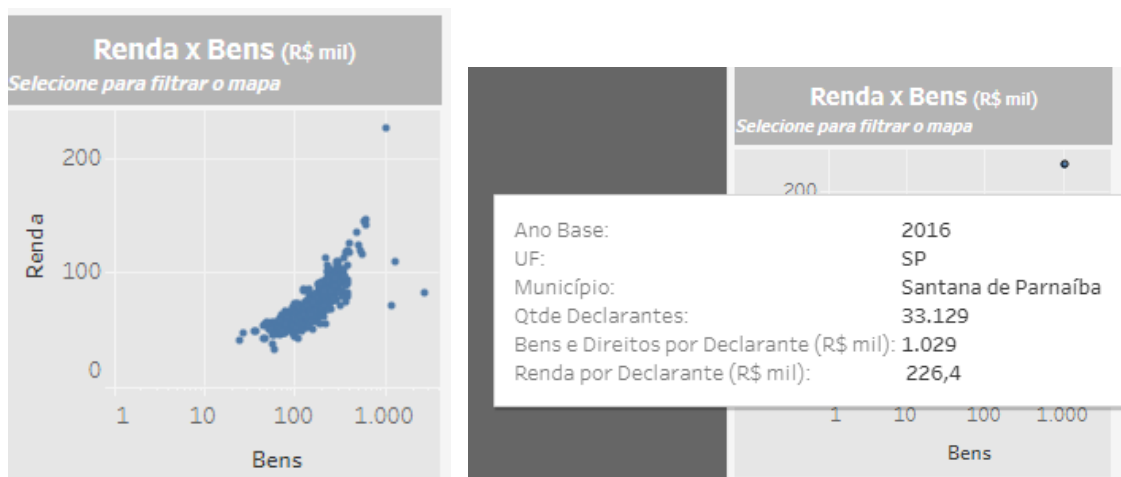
Renda x Bens (R$ mil)
Selecione para filtrar o mapa

200

Renda

100

0

1 10 100 1.000

Bens

Renda x Bens (R$ mil)
Selecione para filtrar o mapa

200

Ano Base: 2016
UF: SP
Município: Santana de Parnaíba
Qtde Declarantes: 33.129
Bens e Direitos por Declarante (R$ mil): 1.029
Renda por Declarante (R$ mil): 226,4

1 10 100 1.000

Bens